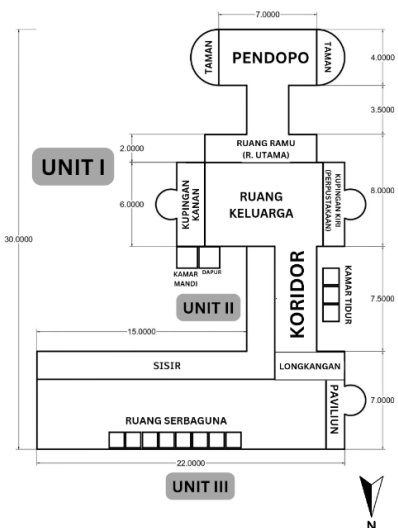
7.0000

TAMAN

PENDOPO

TAMAN

4.0000

3.5000

UNIT I

2.0000

RUANG RAMU (R. UTAMA)

6.0000

KUPINGAN KANAN

RUANG KELUARGA

KUPINGAN KIRI (PERPUSTAKAAN)

8.0000

30.0000

KAMAR MANDI

DAPUR

KORIDOR

KAMAR TIDUR

UNIT II

7.5000

15.0000

SISIR

LONGKANGAN

RUANG SERBAGUNA

PAVILIUN

7.0000

22.0000

UNIT III

N